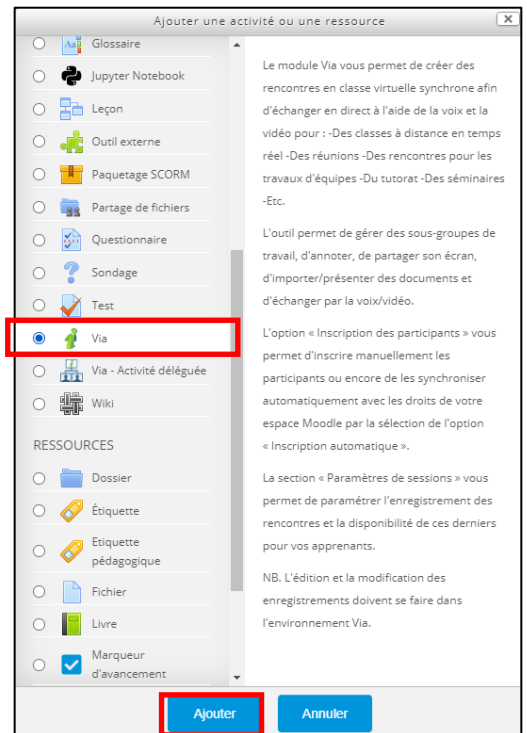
Ajouter une activité ou une ressource

Glossaire
Jupyter Notebook
Leçon
Outil externe
Paquetage SCORM
Partage de fichiers
Questionnaire
Sondage
Test
Via
Via - Activité déléguée
Wiki

RESSOURCES
Dossier
Étiquette
Etiquette pédagogique
Fichier
Livre
Marqueur d'avancement

Le module Via vous permet de créer des rencontres en classe virtuelle synchrone afin d'échanger en direct à l'aide de la voix et la vidéo pour : -Des classes à distance en temps réel -Des réunions -Des rencontres pour les travaux d'équipes -Du tutorat -Des séminaires -Etc.

L'outil permet de gérer des sous-groupes de travail, d'annoter, de partager son écran, d'importer/présenter des documents et d'échanger par la voix/vidéo.

L'option « Inscription des participants » vous permet d'inscrire manuellement les participants ou encore de les synchroniser automatiquement avec les droits de votre espace Moodle par la sélection de l'option « Inscription automatique ».

La section « Paramètres de sessions » vous permet de paramétrer l'enregistrement des rencontres et la disponibilité de ces derniers pour vos apprenants.

NB. L'édition et la modification des enregistrements doivent se faire dans l'environnement Via.

Ajouter
Annuler